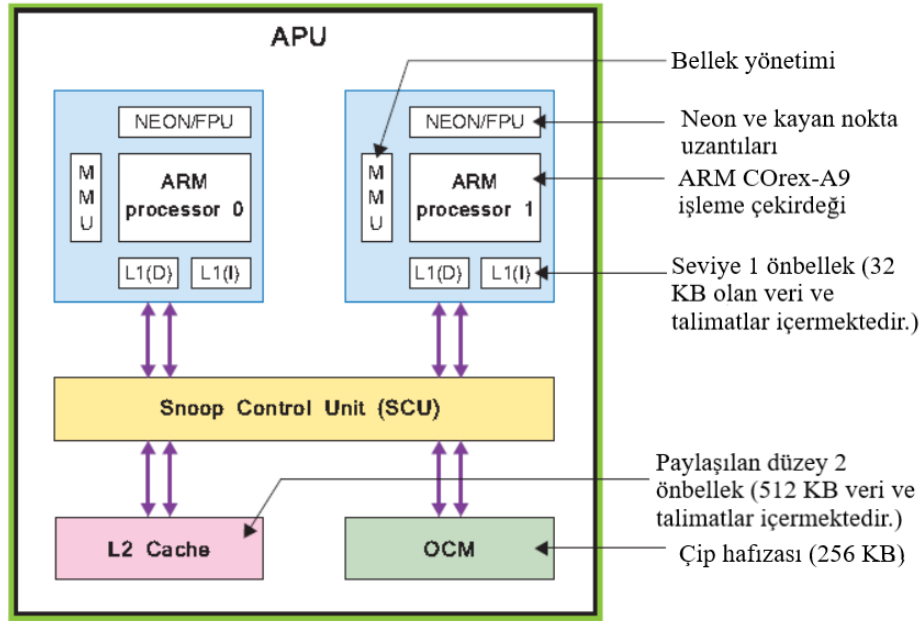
APU

NEON/FPU

M
M
U

ARM
processor 0

L1(D) L1(I)

NEON/FPU

M
M
U

ARM
processor 1

L1(D) L1(I)

Snoop Control Unit (SCU)

L2 Cache

OCM

Bellek yönetimi

Neon ve kayan nokta uzantıları

ARM COrex-A9 işleme çekirdeği

Seviye 1 önbellek (32 KB olan veri ve talimatlar içermektedir.)

Paylaşılan düzey 2 önbellek (512 KB veri ve talimatlar içermektedir.)

Çip hafızası (256 KB)